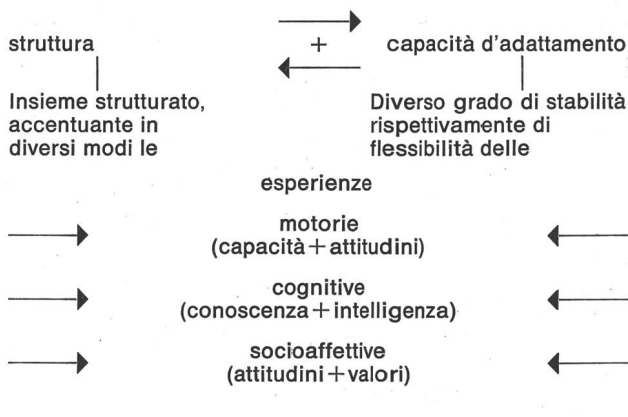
struttura + capacità d'adattamento

Insieme strutturato, accentuante in diversi modi le

Diverso grado di stabilità rispettivamente di flessibilità delle

esperienze

motorie
(capacità + attitudini)

cognitive
(conoscenza + intelligenza)

socioaffettive
(attitudini + valori)